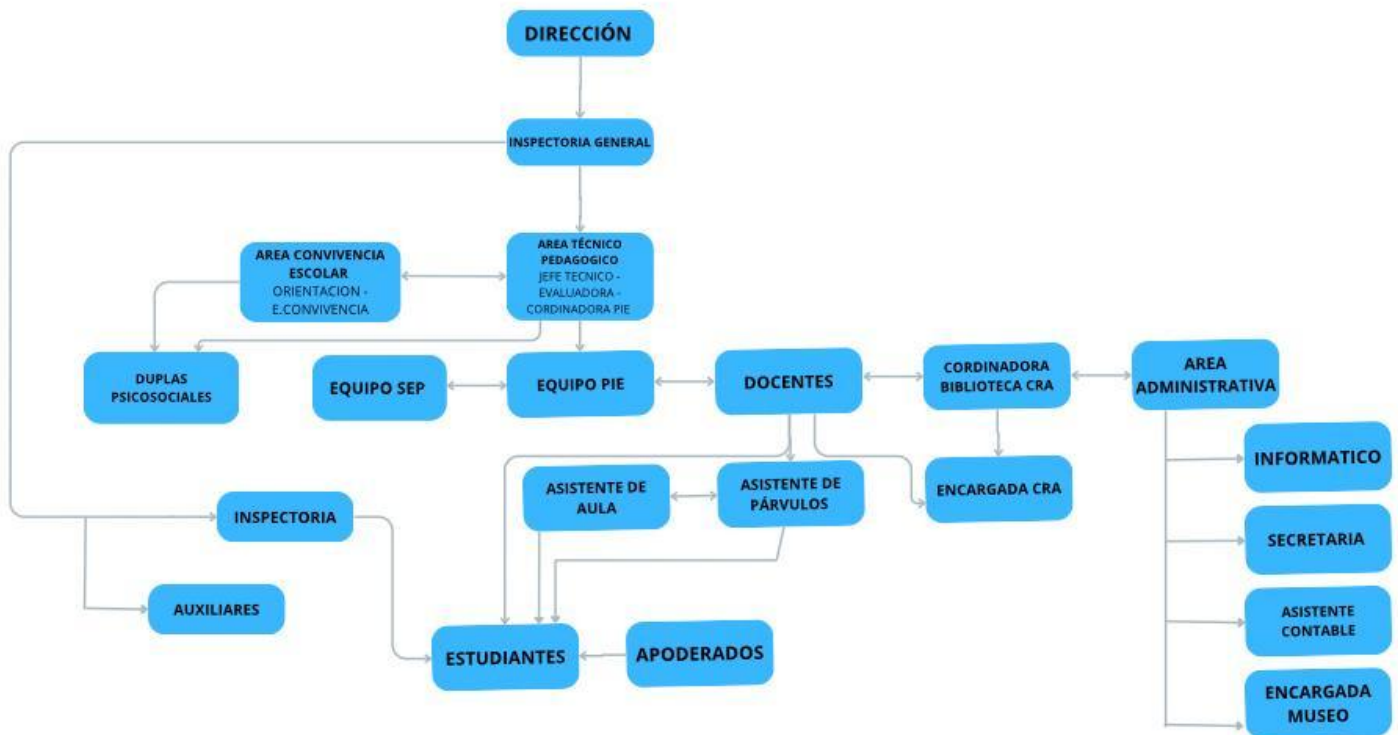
DIRECCIÓN

INSPECTORIA GENERAL

AREA CONVIVENCIA ESCOLAR
ORIENTACION - E.CONVIVENCIA

AREA TÉCNICO PEDAGOGICO
JEFE TECNICO - EVALUADORA - CORDINADORA PIE

DUPLAS PSICOSOCIALES

EQUIPO SEP

EQUIPO PIE

DOCENTES

CORDINADORA BIBLIOTECA CRA

AREA ADMINISTRATIVA

INFORMATICO

ASISTENTE DE AULA

ASISTENTE DE PÁRVULOS

ENCARGADA CRA

INSPECTORIA

SECRETARIA

AUXILIARES

ASISTENTE CONTABLE

ESTUDIANTES

APODERADOS

ENCARGADA MUSEO